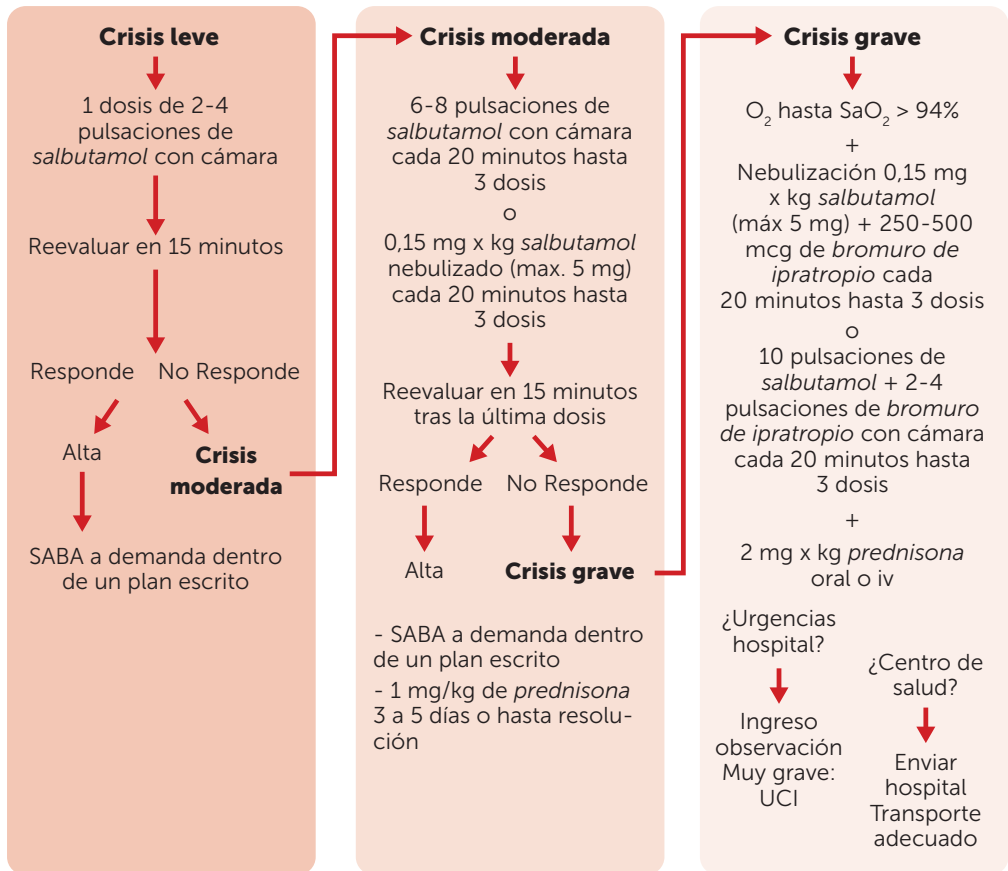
**Crisis leve**

1 dosis de 2-4 pulsaciones de *salbutamol* con cámara

Reevaluar en 15 minutos

Responde No Responde

Alta

**Crisis moderada**

SABA a demanda dentro de un plan escrito

**Crisis moderada**

6-8 pulsaciones de *salbutamol* con cámara cada 20 minutos hasta 3 dosis

o

0,15 mg x kg *salbutamol* nebulizado (max. 5 mg) cada 20 minutos hasta 3 dosis

Reevaluar en 15 minutos tras la última dosis

Responde No Responde

Alta

**Crisis grave**

- SABA a demanda dentro de un plan escrito

- 1 mg/kg de *prednisona* 3 a 5 días o hasta resolución

**Crisis grave**

$O_2$ hasta $SaO_2$ > 94%

+

Nebulización 0,15 mg x kg *salbutamol* (máx 5 mg) + 250-500 mcg de *bromuro de ipratropio* cada 20 minutos hasta 3 dosis

o

10 pulsaciones de *salbutamol* + 2-4 pulsaciones de *bromuro de ipratropio* con cámara cada 20 minutos hasta 3 dosis

+

2 mg x kg *prednisona* oral o iv

¿Urgencias hospital?

Ingreso observación Muy grave: UCI

¿Centro de salud?

Enviar hospital Transporte adecuado